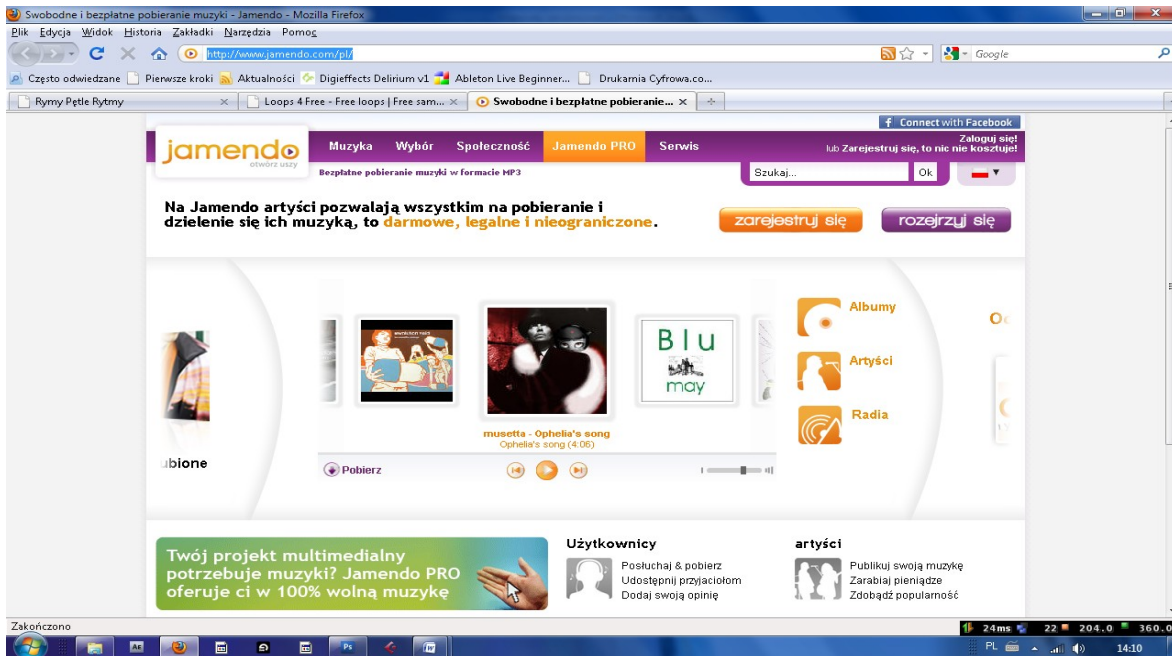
Swobodne i bezpłatne pobieranie muzyki - Jamendo - Mozilla Firefox
Plik Edycja Widok Historia Zakładki Narzędzia Pomoc
http://www.jamendo.com/pl/
Google
Często odwiedzane Pierwsze kroki Aktualności Digieffects Delirium v1 Ableton Live Beginner... Drukarnia Cyfrowa.co...
Rymy Pętle Rytmy
Loops 4 Free - Free loops | Free sam...
Swobodne i bezpłatne pobieranie...

Connect with Facebook
jamendo
otwórz uszy
Muzyka Wybór Społeczność Jamendo PRO Serwis
Zaloguj się!
lub Zarejestruj się, to nic nie kosztuje!
Bezpłatne pobieranie muzyki w formacie MP3
Szukaj...
Ok

Na Jamendo artyści pozwalają wszystkim na pobieranie i dzielenie się ich muzyką, to darmowe, legalne i nieograniczone.
zarejestruj się
rozejrzyj się

Blu may
musetta - Ophelia's song
Ophelia's song (4:06)
ubione
Pobierz
Albumy
Artyści
Radia
Oc

Twój projekt multimedialny potrzebuje muzyki? Jamendo PRO oferuje ci w 100% wolną muzykę
Użytkownicy
Posłuchaj & pobierz
Udostępnij przyjaciołom
Dodaj swoją opinię
artyści
Publikuj swoją muzykę
Zarabiaj pieniądze
Zdobądź popularność

Zakończono
24ms 22 204.0 360.0
PL 14:10